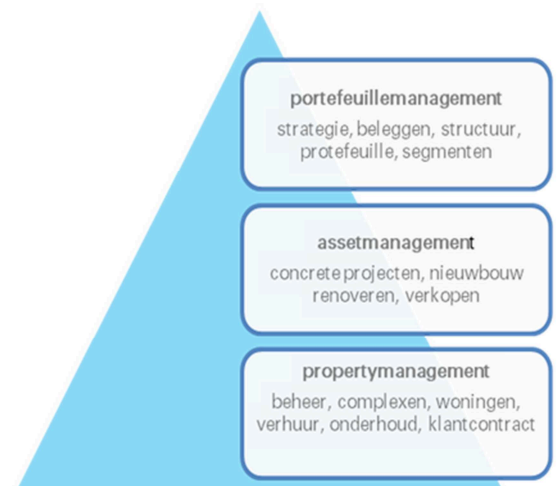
portefeuillemanagement
strategie, beleggen, structuur, protefeuille, segmenten

assetmanagement
concrete projecten, nieuwbouw renoveren, verkopen

propertymanagement
beheer, complexen, woningen, verhuur, onderhoud, klantcontract